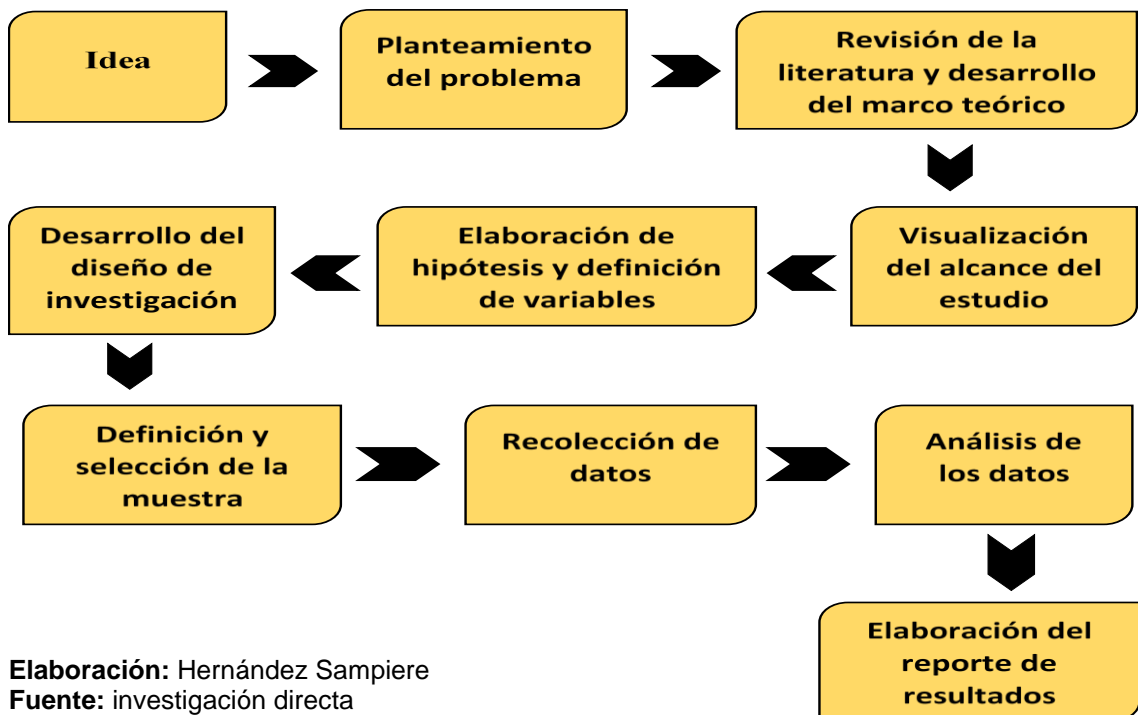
Idea

Planteamiento del problema

Revisión de la literatura y desarrollo del marco teórico

Visualización del alcance del estudio

Elaboración de hipótesis y definición de variables

Desarrollo del diseño de investigación

Definición y selección de la muestra

Recolección de datos

Análisis de los datos

Elaboración del reporte de resultados

**Elaboración:** Hernández Sampiere
**Fuente:** investigación directa